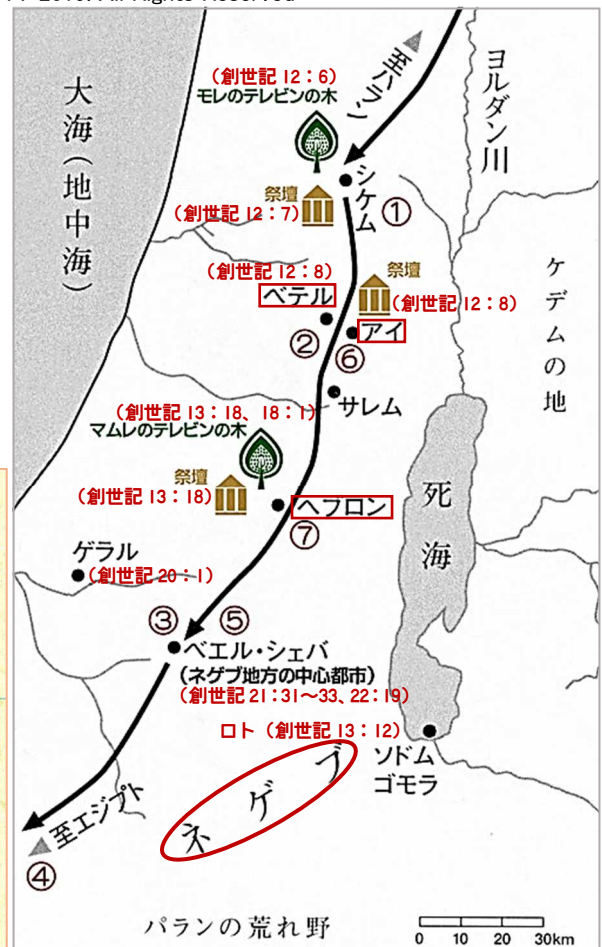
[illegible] All Rights Reserved

至ハラン

ヨルダン川

大海（地中海）

（創世記 12：6）
モレのテレビンの木

シケム
①

祭壇
（創世記 12：7）

ケデムの地

（創世記 12：8）
ベテル

祭壇
（創世記 12：8）
アイ

②
⑥

サレム

（創世記 13：18、18：1）
マムレのテレビンの木

祭壇
（創世記 13：18）

ヘブロン
⑦

死海

ゲラル
（創世記 20：1）

③ ⑤
ベエル・シェバ
（ネゲブ地方の中心都市）
（創世記 21：31〜33、22：19）

ロト（創世記 13：12）
ソドム
ゴモラ

至エジプト
④

ネゲブ

パランの荒れ野

0 10 20 30km